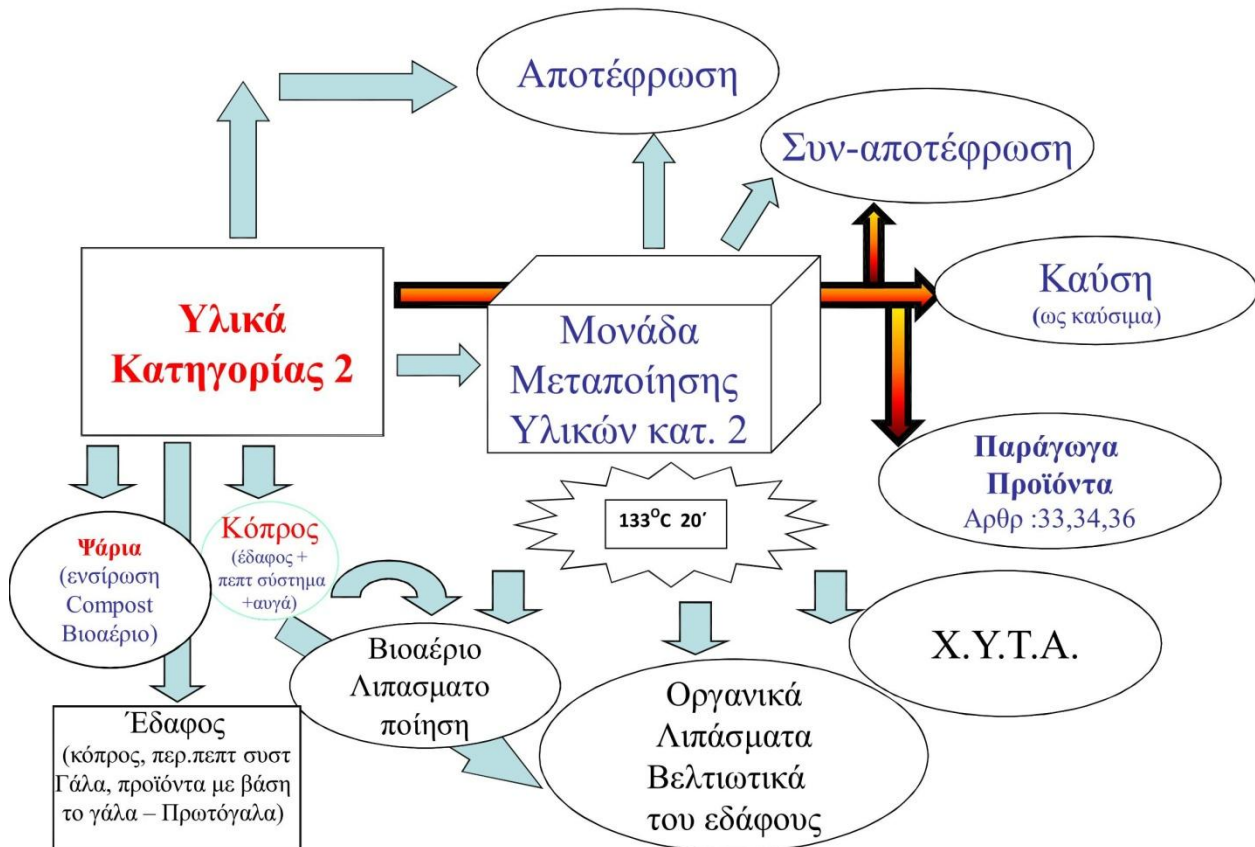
Αποτέφρωση

Συν-αποτέφρωση

Υλικά Κατηγορίας 2

Μονάδα Μεταποίησης Υλικών κατ. 2

Καύση (ως καύσιμα)

Παράγωγα Προϊόντα Αρθρ :33,34,36

$133^{O}C$ 20΄

Ψάρια (ενσίρωση Compost Βιοαέριο)

Κόπρος (έδαφος + πεπτ σύστημα +αυγά)

Βιοαέριο Λιπασματοποίηση

Οργανικά Λιπάσματα Βελτιωτικά του εδάφους

Χ.Υ.Τ.Α.

Έδαφος (κόπρος, περ.πεπτ συστ Γάλα, προϊόντα με βάση το γάλα – Πρωτόγαλα)